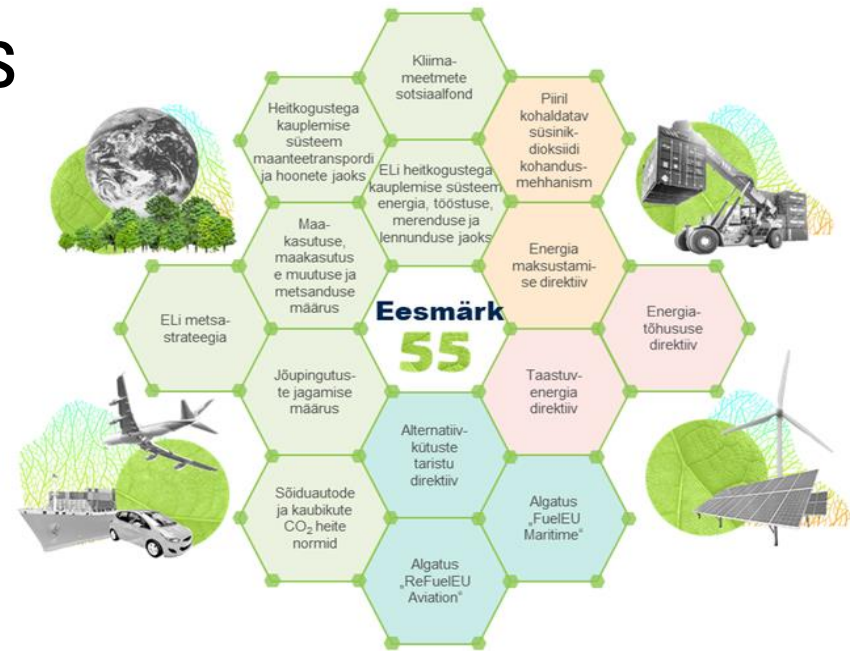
s

Kliima-meetmete sotsiaalfond

Heitkogustega kauplemise süsteem maanteetranspordi ja hoonete jaoks

Piiril kohaldatav süsinik-dioksiidi kohandus-mehhanism

ELi heitkogustega kauplemise süsteem energia, tööstuse, merenduse ja lennunduse jaoks

Maa-kasutuse, maakasutus e muutuse ja metsanduse määrus

Energia maksustami-se direktiiv

ELi metsa-strateegia

Eesmärk 55

Energia-tõhususe direktiiv

Jõupingutus-te jagamise määrus

Taastuv-energia direktiiv

Alternatiiv-kütuste taristu direktiiv

Sõiduautode ja kaubikute $CO_2$ heite normid

Algatus „FuelEU Maritime"

Algatus „ReFuelEU Aviation"